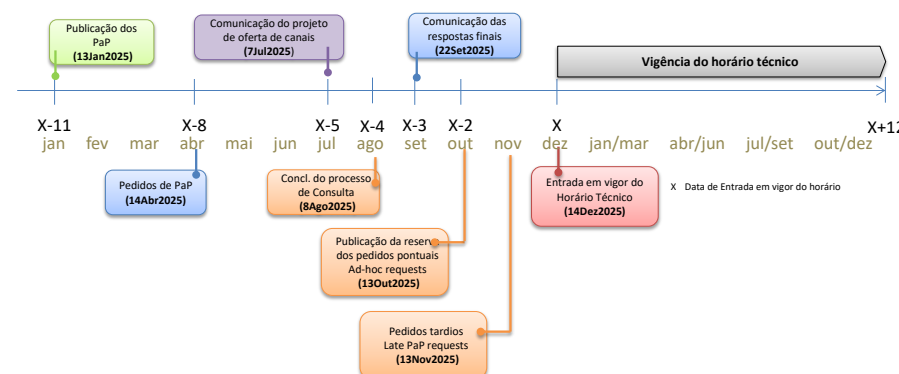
Publicação dos PaP
(13Jan2025)

Comunicação do projeto de oferta de canais
(7Jul2025)

Comunicação das respostas finais
(22Set2025)

Vigência do horário técnico

X-11 X-8 X-5 X-4 X-3 X-2 X X+12

jan fev mar abr mai jun jul ago set out nov dez jan/mar abr/jun jul/set out/dez

Pedidos de PaP
(14Abr2025)

Concl. do processo de Consulta
(8Ago2025)

Entrada em vigor do Horário Técnico
(14Dez2025)

X Data de Entrada em vigor do horário

Publicação da reserva dos pedidos pontuais
Ad-hoc requests
(13Out2025)

Pedidos tardios
Late PaP requests
(13Nov2025)